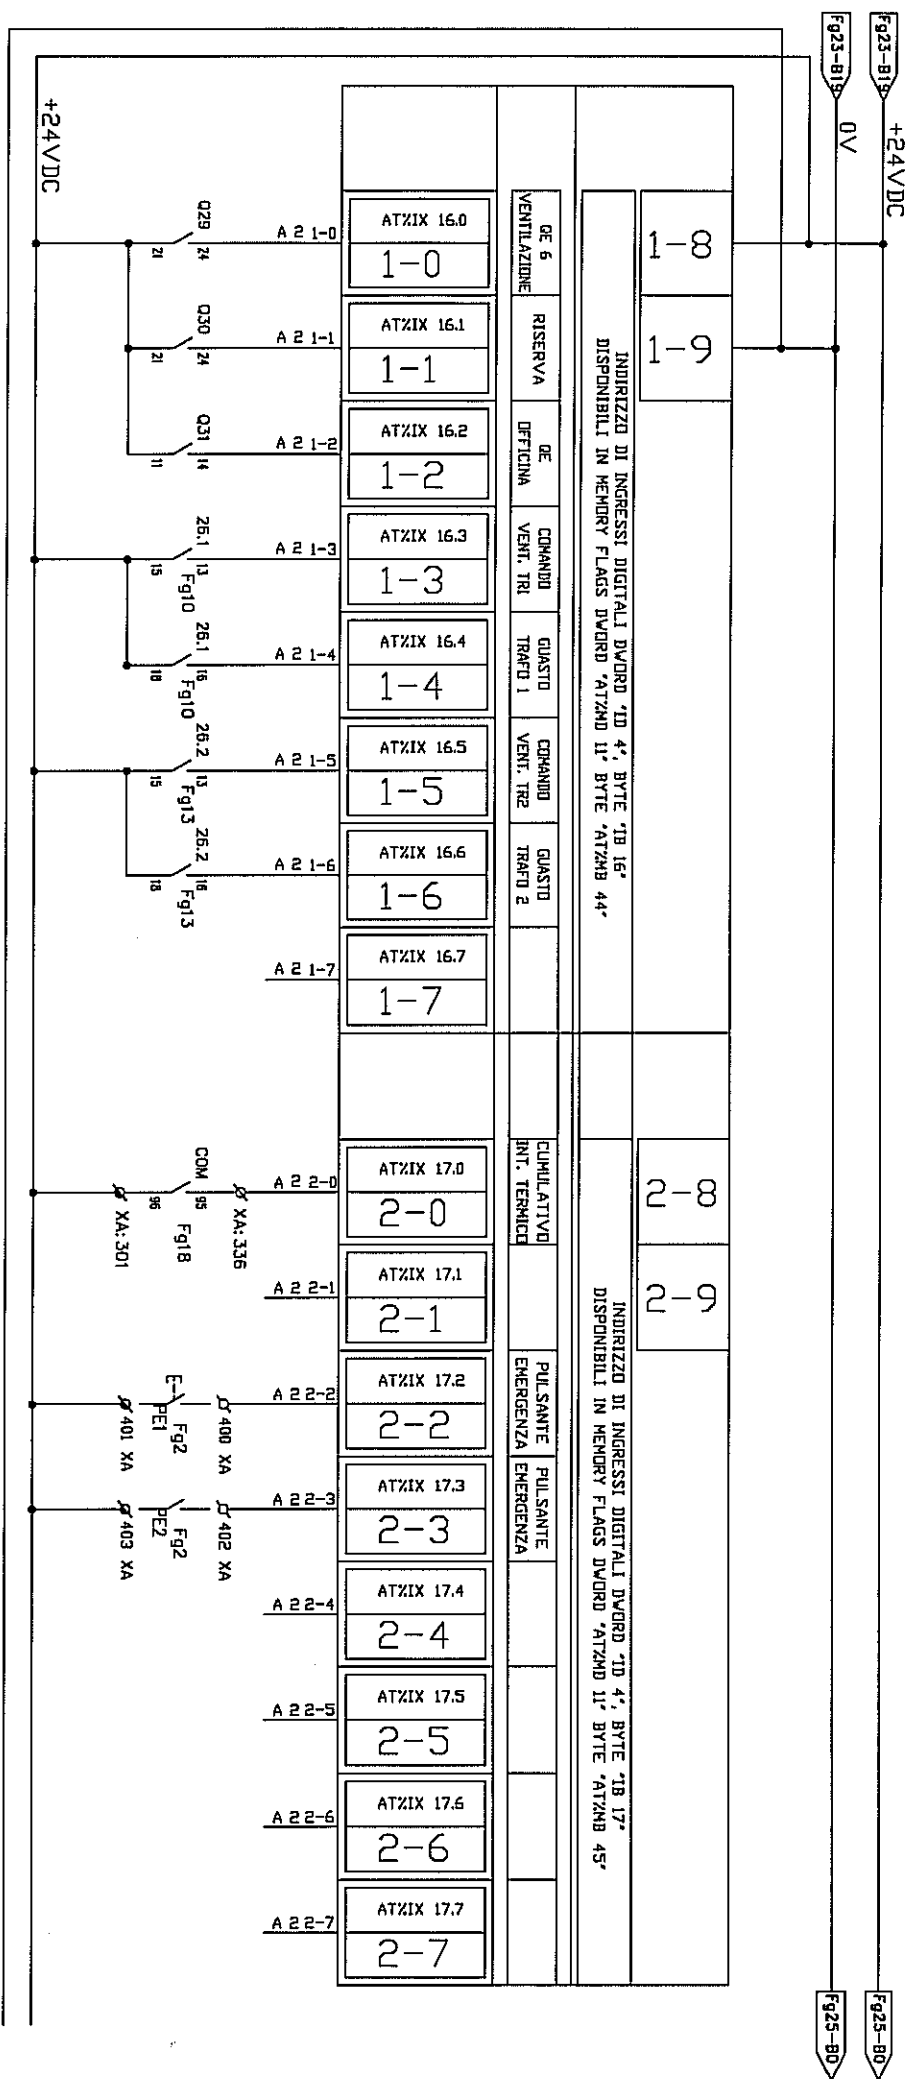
+24VDC

Q29
21 24
A 2 1-0
AT%IX 16.0
1-0
QE 6 VENTILAZIONE

Q30
21 24
A 2 1-1
AT%IX 16.1
1-1
RISERVA

Q31
11 14
A 2 1-2
AT%IX 16.2
1-2
QE OFFICINA

26.1
15 13
Fg10
A 2 1-3
AT%IX 16.3
1-3
COMANDO VENT. TR1

26.1
18 16
Fg10
A 2 1-4
AT%IX 16.4
1-4
GUASTO TRAFO 1

26.2
15 13
Fg13
A 2 1-5
AT%IX 16.5
1-5
COMANDO VENT. TR2

26.2
18 16
Fg13
A 2 1-6
AT%IX 16.6
1-6
GUASTO TRAFO 2

A 2 1-7
AT%IX 16.7
1-7

INDIRIZZO DI INGRESSI DIGITALI DWORD 'ID 4', BYTE 'IB 16'
DISPONIBILI IN MEMORY FLAGS DWORD 'AT%MD 11' BYTE 'AT%MB 44'

1-8
1-9

COM
96 95
XA:301
XA:336
Fg18
A 2 2-0
AT%IX 17.0
2-0
CUMULATIVO INT. TERMICO

A 2 2-1
AT%IX 17.1
2-1

E-
PE1
Fg2
401 XA
400 XA
A 2 2-2
AT%IX 17.2
2-2
PULSANTE EMERGENZA

PE2
Fg2
403 XA
402 XA
A 2 2-3
AT%IX 17.3
2-3
PULSANTE EMERGENZA

A 2 2-4
AT%IX 17.4
2-4

A 2 2-5
AT%IX 17.5
2-5

A 2 2-6
AT%IX 17.6
2-6

A 2 2-7
AT%IX 17.7
2-7

INDIRIZZO DI INGRESSI DIGITALI DWORD 'ID 4', BYTE 'IB 17'
DISPONIBILI IN MEMORY FLAGS DWORD 'AT%MD 11' BYTE 'AT%MB 45'

2-8
2-9

Fg23-B19
0V
Fg23-B19
+24VDC
Fg25-B0
Fg25-B0